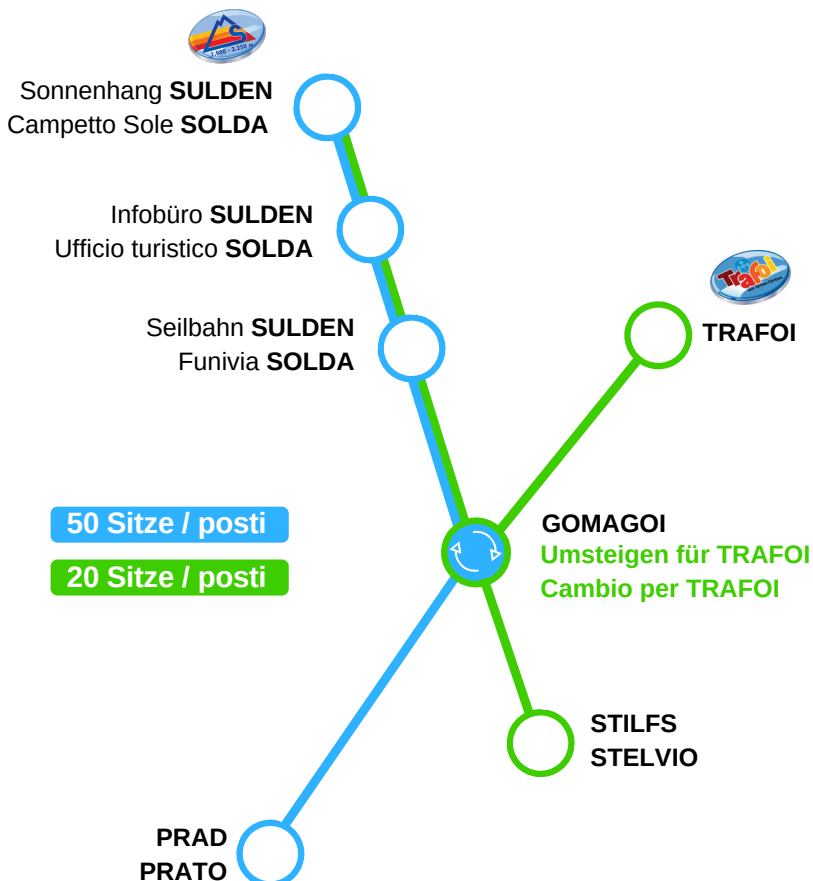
1.900 - 3.250 m

Sonnenhang **SULDEN**
Campetto Sole **SOLDA**

Infobüro **SULDEN**
Ufficio turistico **SOLDA**

Seilbahn **SULDEN**
Funivia **SOLDA**

Trafoi

**TRAFOI**

**50 Sitze / posti**

**20 Sitze / posti**

**GOMAGOI**
**Umsteigen für TRAFOI**
**Cambio per TRAFOI**

**STILFS**
**STELVIO**

**PRAD**
**PRATO**